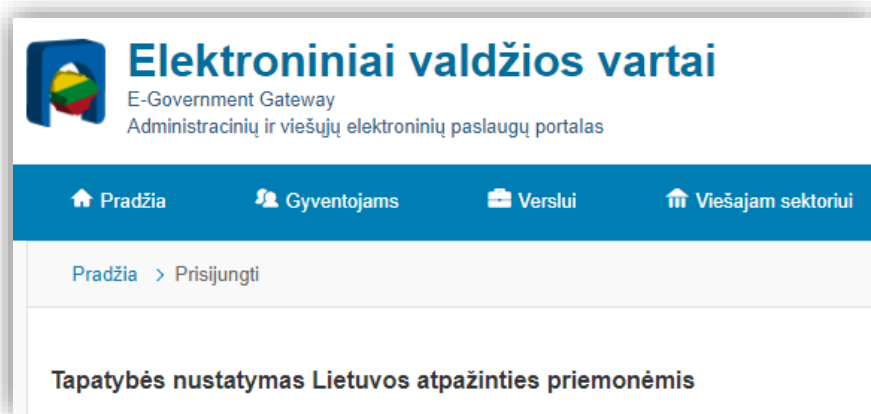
Elektroniniai valdžios vartai
E-Government Gateway
Administracinių ir viešųjų elektroninių paslaugų portalas

Pradžia Gyventojams Verslui Viešajam sektoriui

Pradžia > Prisijungti

Tapatybės nustatymas Lietuvos atpažinties priemonėmis